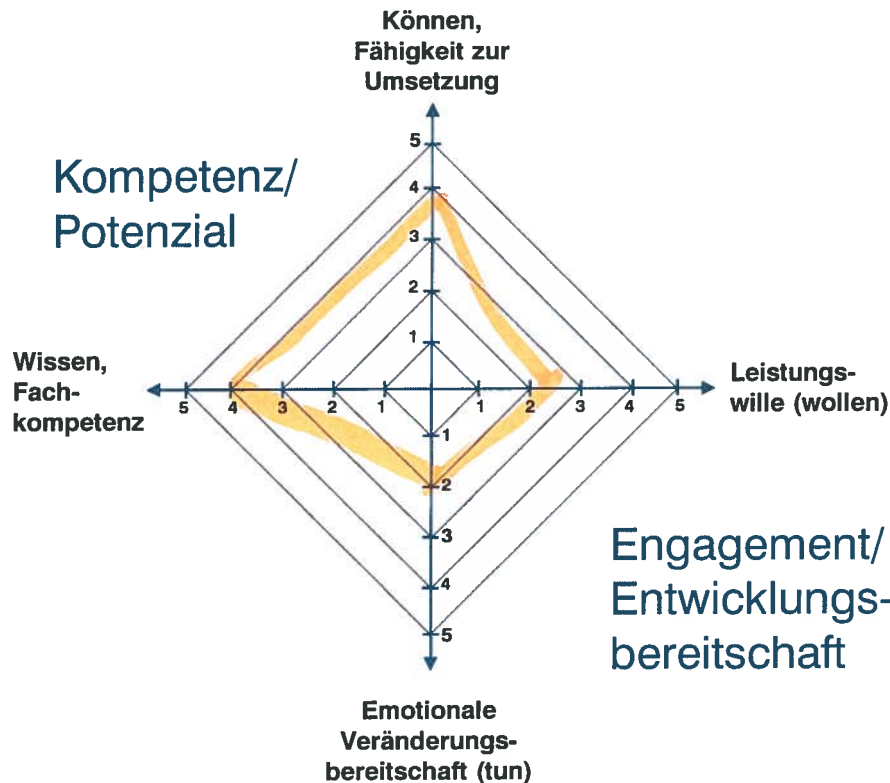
Können, Fähigkeit zur Umsetzung

Kompetenz/ Potenzial

5
4
3
2
1

Wissen, Fachkompetenz

5 4 3 2 1

1 2 3 4 5

Leistungswille (wollen)

1
2
3
4
5

Engagement/ Entwicklungsbereitschaft

Emotionale Veränderungsbereitschaft (tun)